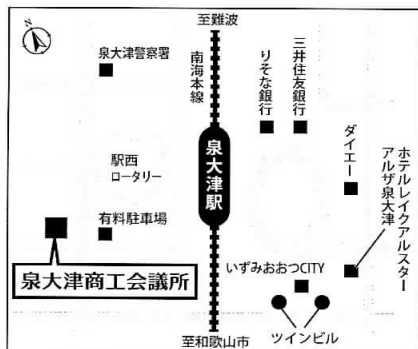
N

至難波

泉大津警察署

南海本線

りそな銀行

三井住友銀行

泉大津駅

ダイエー

駅西ロータリー

ホテルレイクアルスターアルザ泉大津

有料駐車場

泉大津商工会議所

いずみおおつCITY

至和歌山市

ツインビル